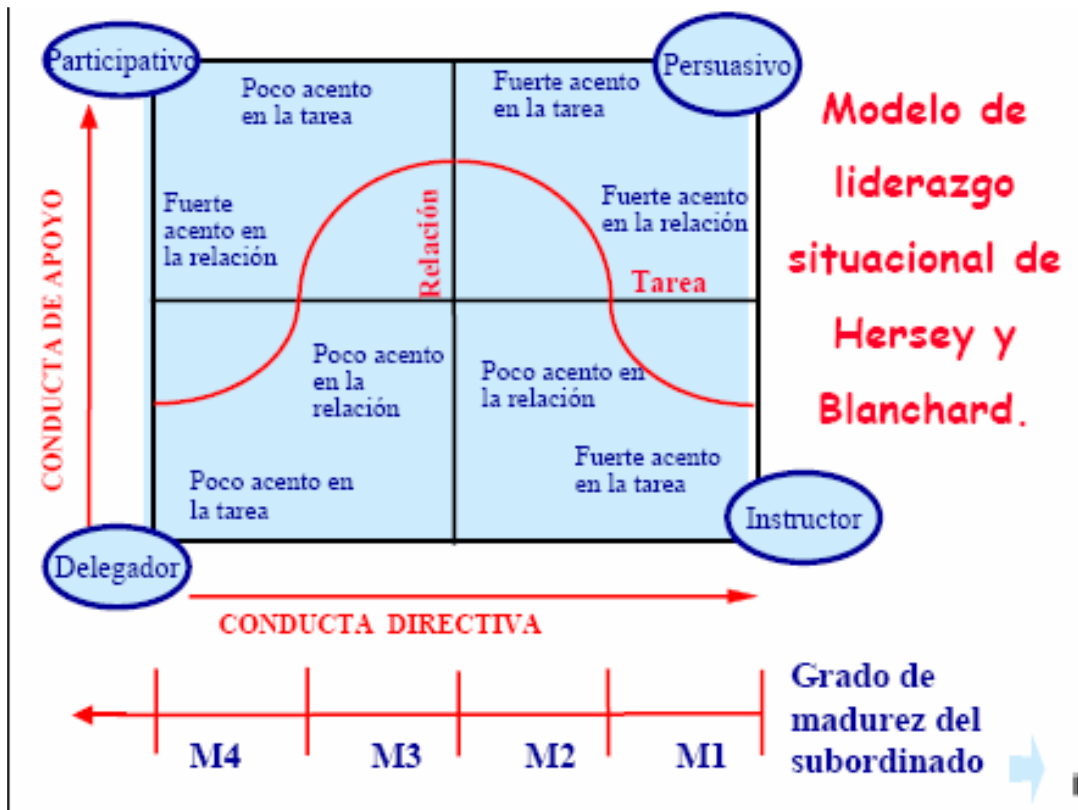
Participativo

Persuasivo

Modelo de liderazgo situacional de Hersey y Blanchard.

Poco acento en la tarea

Fuerte acento en la tarea

Fuerte acento en la relación

Fuerte acento en la relación

Relación

Tarea

CONDUCTA DE APOYO

Poco acento en la relación

Poco acento en la relación

Poco acento en la tarea

Fuerte acento en la tarea

Instructor

Delegador

CONDUCTA DIRECTIVA

Grado de madurez del subordinado

M4

M3

M2

M1